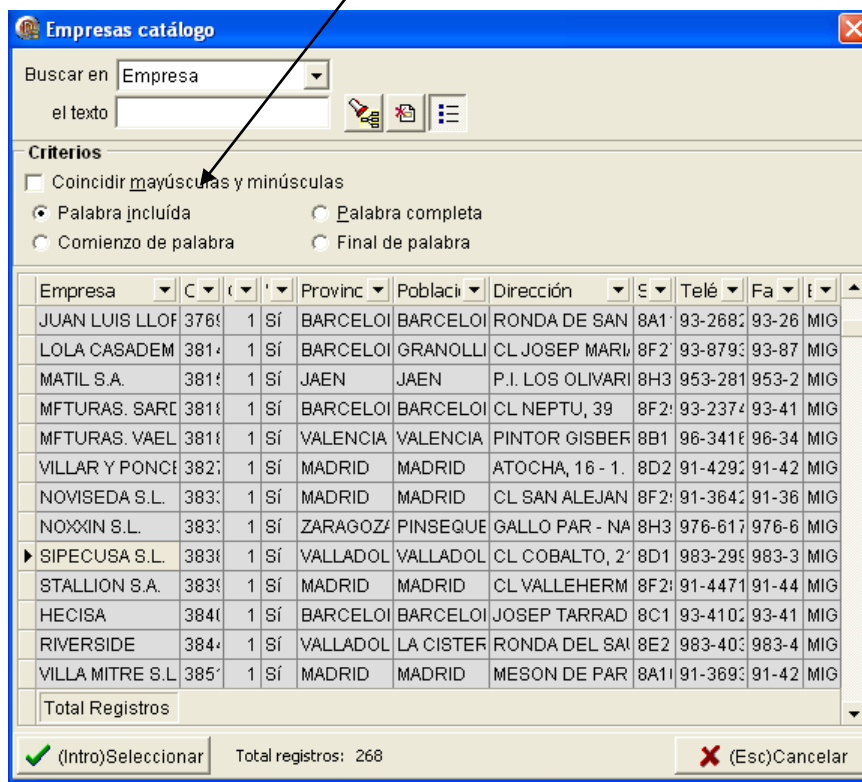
Empresas catálogo

Buscar en Empresa

el texto

Criterios

Coincidir mayúsculas y minúsculas

Palabra incluída

Palabra completa

Comienzo de palabra

Final de palabra

| Empresa | C | ( | ' | Provinc | Poblaci | Dirección | S | Telé | Fa | E |
|---|---|---|---|---|---|---|---|---|---|---|
| JUAN LUIS LLOF | 3769 | 1 | Sí | BARCELOI | BARCELOI | RONDA DE SAN | 8A1 | 93-2682 | 93-26 | MIG |
| LOLA CASADEM | 381 | 1 | Sí | BARCELOI | GRANOLLI | CL JOSEP MARI | 8F2 | 93-8793 | 93-87 | MIG |
| MATIL S.A. | 381 | 1 | Sí | JAEN | JAEN | P.I. LOS OLIVARI | 8H3 | 953-281 | 953-2 | MIG |
| MFTURAS. SARD | 381 | 1 | Sí | BARCELOI | BARCELOI | CL NEPTU, 39 | 8F2 | 93-2374 | 93-41 | MIG |
| MFTURAS. VAEL | 381 | 1 | Sí | VALENCIA | VALENCIA | PINTOR GISBER | 8B1 | 96-3416 | 96-34 | MIG |
| VILLAR Y PONCE | 382 | 1 | Sí | MADRID | MADRID | ATOCHA, 16 - 1. | 8D2 | 91-4292 | 91-42 | MIG |
| NOVISEDA S.L. | 383 | 1 | Sí | MADRID | MADRID | CL SAN ALEJAN | 8F2 | 91-3642 | 91-36 | MIG |
| NOXXIN S.L. | 383 | 1 | Sí | ZARAGOZA | PINSEQUE | GALLO PAR - NA | 8H3 | 976-617 | 976-6 | MIG |
| SIPECUSA S.L. | 383 | 1 | Sí | VALLADOL | VALLADOL | CL COBALTO, 2 | 8D1 | 983-299 | 983-3 | MIG |
| STALLION S.A. | 383 | 1 | Sí | MADRID | MADRID | CL VALLEHERM | 8F2 | 91-4471 | 91-44 | MIG |
| HECISA | 384 | 1 | Sí | BARCELOI | BARCELOI | JOSEP TARRAD | 8C1 | 93-4102 | 93-41 | MIG |
| RIVERSIDE | 384 | 1 | Sí | VALLADOL | LA CISTER | RONDA DEL SAI | 8E2 | 983-403 | 983-4 | MIG |
| VILLA MITRE S.L | 385 | 1 | Sí | MADRID | MADRID | MESON DE PAR | 8A1 | 91-3693 | 91-42 | MIG |

Total Registros

(Intro)Seleccionar

Total registros: 268

(Esc)Cancelar